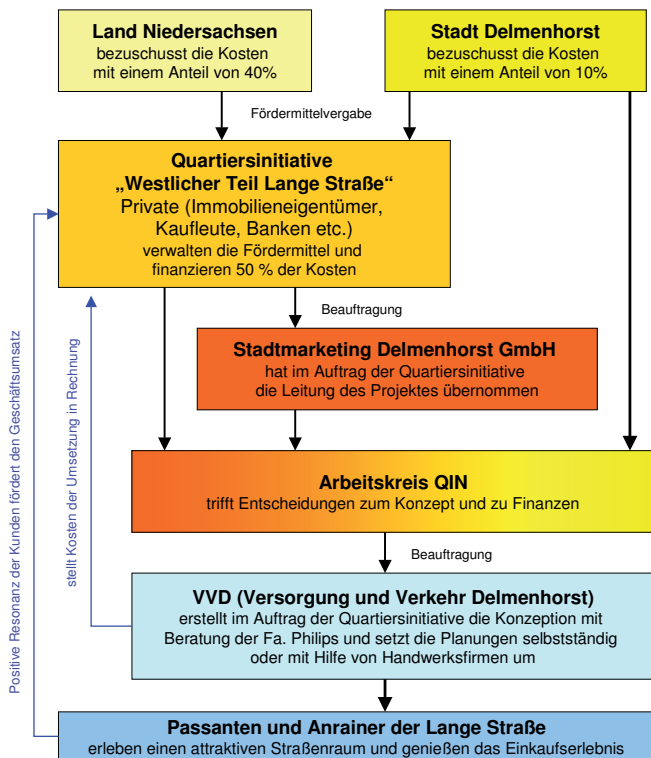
**Land Niedersachsen**
bezuschusst die Kosten mit einem Anteil von 40%

**Stadt Delmenhorst**
bezuschusst die Kosten mit einem Anteil von 10%

Fördermittelvergabe

**Quartiersinitiative „Westlicher Teil Lange Straße“**
Private (Immobilieneigentümer, Kaufleute, Banken etc.)
verwalten die Fördermittel und finanzieren 50 % der Kosten

Beauftragung

**Stadtmarketing Delmenhorst GmbH**
hat im Auftrag der Quartiersinitiative die Leitung des Projektes übernommen

**Arbeitskreis QIN**
trifft Entscheidungen zum Konzept und zu Finanzen

Beauftragung

**VVD (Versorgung und Verkehr Delmenhorst)**
erstellt im Auftrag der Quartiersinitiative die Konzeption mit Beratung der Fa. Philips und setzt die Planungen selbstständig oder mit Hilfe von Handwerksfirmen um

**Passanten und Anrainer der Lange Straße**
erleben einen attraktiven Straßenraum und genießen das Einkaufserlebnis

stellt Kosten der Umsetzung in Rechnung

Positive Resonanz der Kunden fördert den Geschäftsumsatz